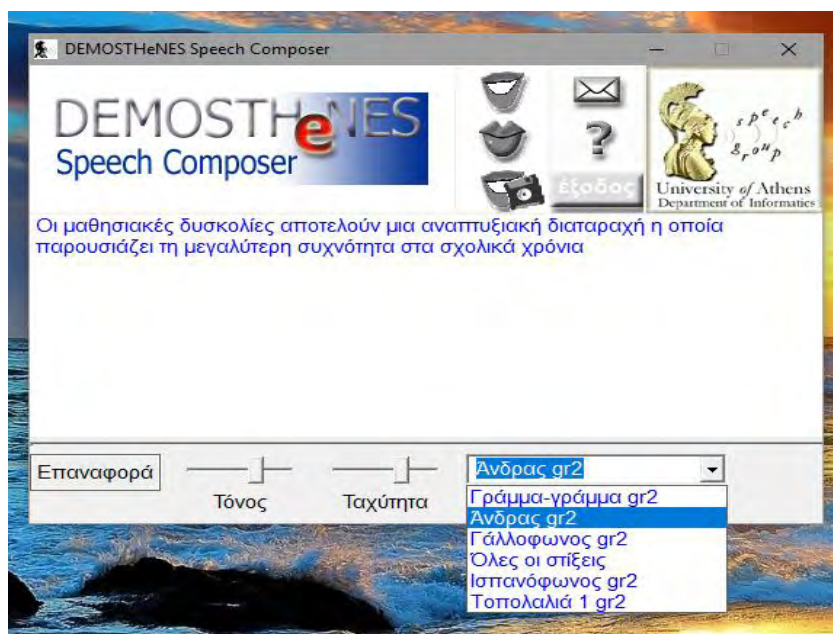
DEMOSTHeNES Speech Composer

DEMOSTHeNES
Speech Composer

έξοδος

speech group
University of Athens
Department of Informatics

Οι μαθησιακές δυσκολίες αποτελούν μια αναπτυξιακή διαταραχή η οποία παρουσιάζει τη μεγαλύτερη συχνότητα στα σχολικά χρόνια

Επαναφορά
Τόνος
Ταχύτητα
Άνδρας gr2
Γράμμα-γράμμα gr2
Άνδρας gr2
Γάλλοφωνος gr2
Όλες οι στίξεις
Ισπανόφωνος gr2
Τοπολαλιά 1 gr2